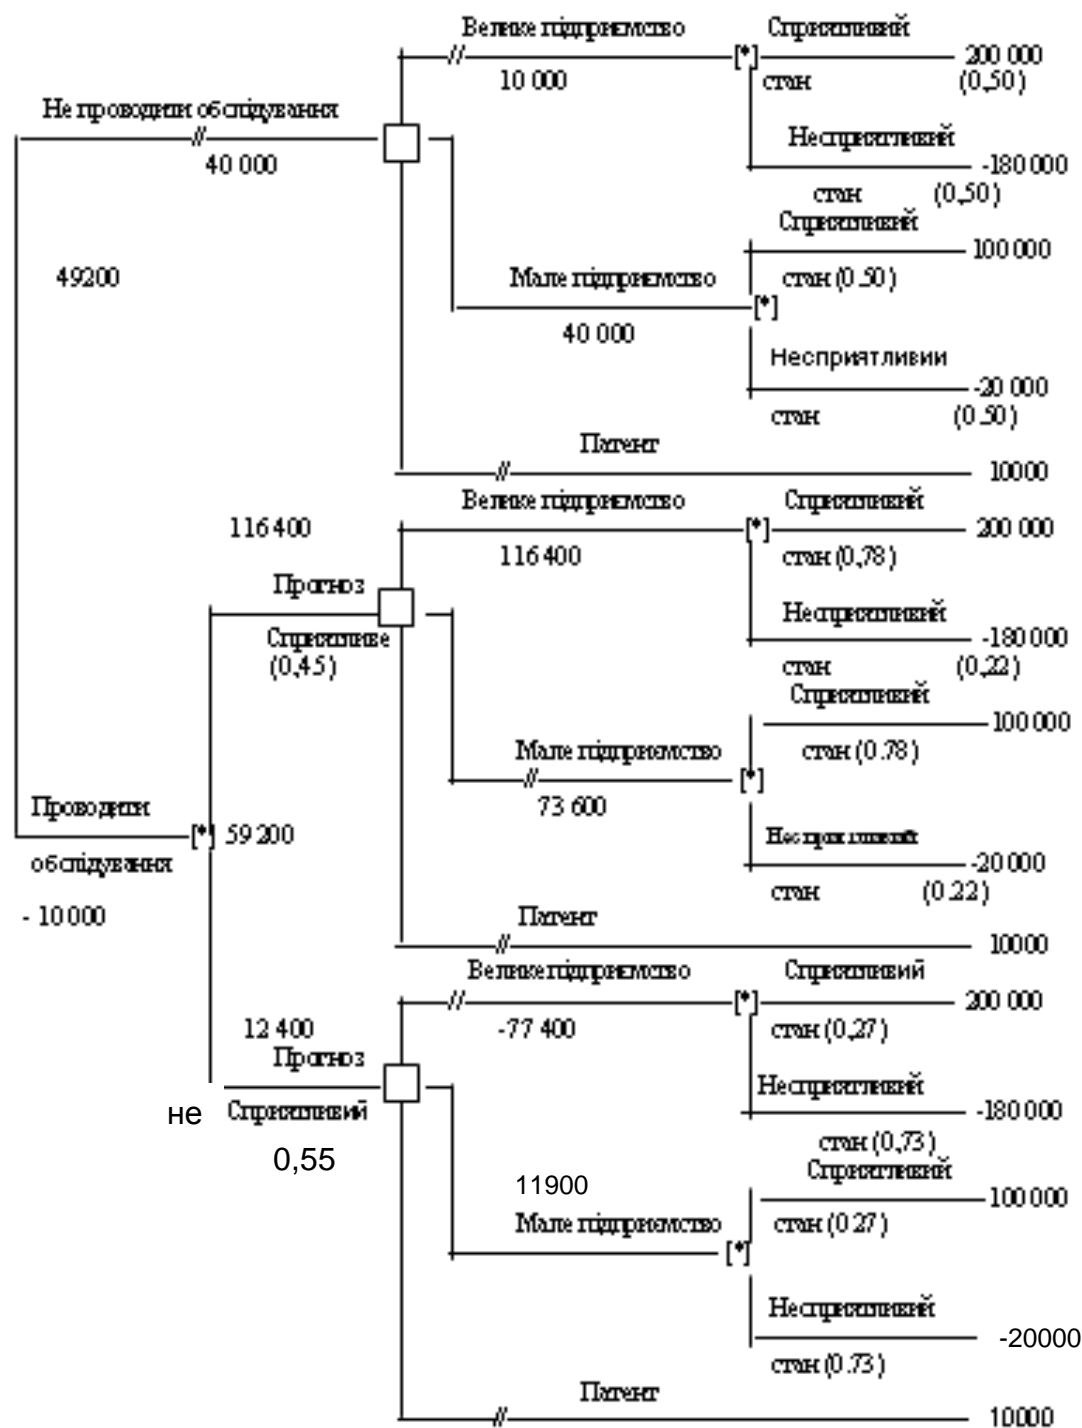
Не проводити обслідування
//
40 000

49200

Велике підприємство
//
10 000
[*]
Сприятливий
стан
200 000
(0,50)
Несприятливий
стан
-180 000
(0,50)

Мале підприємство
40 000
[*]
Сприятливий
стан (0.50)
100 000
Несприятливий
стан
-20 000
(0.50)

Патент
//
10000

116 400
Прогноз
Сприятливе
(0,45)

Велике підприємство
116 400
[*]
Сприятливий
стан (0,78)
200 000
Несприятливий
стан
-180 000
(0,22)

Мале підприємство
//
73 600
[*]
Сприятливий
стан (0.78)
100 000
Несприятливий
стан
-20 000
(0.22)

Патент
//
10000

Проводити
обслідування
- 10 000
[*] 59 200

12 400
Прогноз
не Сприятливий
0,55

Велике підприємство
//
-77 400
[*]
Сприятливий
стан (0,27)
200 000
Несприятливий
стан (0,73)
-180 000

11900
Мале підприємство
[*]
Сприятливий
стан (0.27)
100 000
Несприятливий
стан (0.73)
-20000

Патент
//
10000